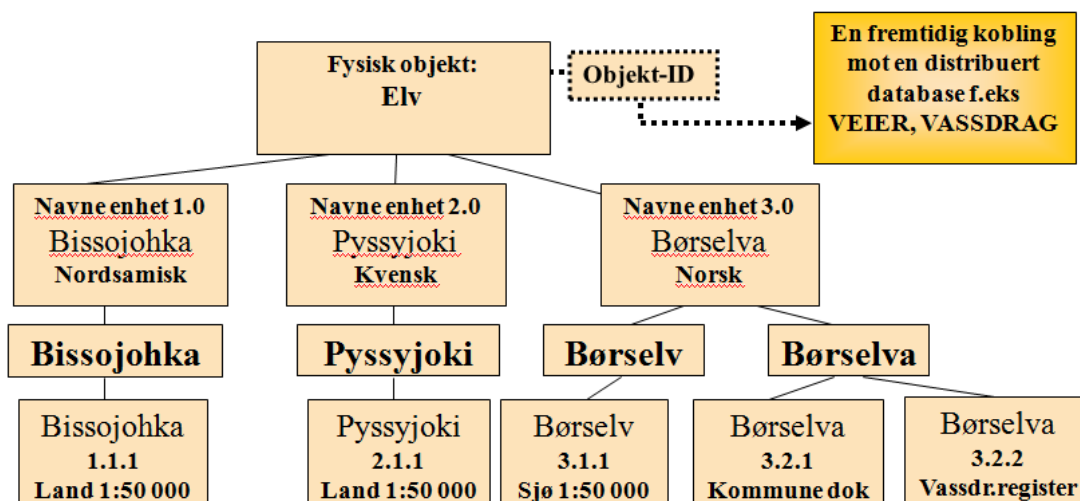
Fysisk objekt:
Elv

Objekt-ID

En fremtidig kobling mot en distribuert database f.eks VEIER, VASSDRAG

Navne enhet 1.0
Bissojohka
Nordsamisk

Navne enhet 2.0
Pyssyjoki
Kvensk

Navne enhet 3.0
Børselva
Norsk

Bissojohka

Pyssyjoki

Børselv

Børselva

Bissojohka
1.1.1
Land 1:50 000

Pyssyjoki
2.1.1
Land 1:50 000

Børselv
3.1.1
Sjø 1:50 000

Børselva
3.2.1
Kommune dok

Børselva
3.2.2
Vassdr.register